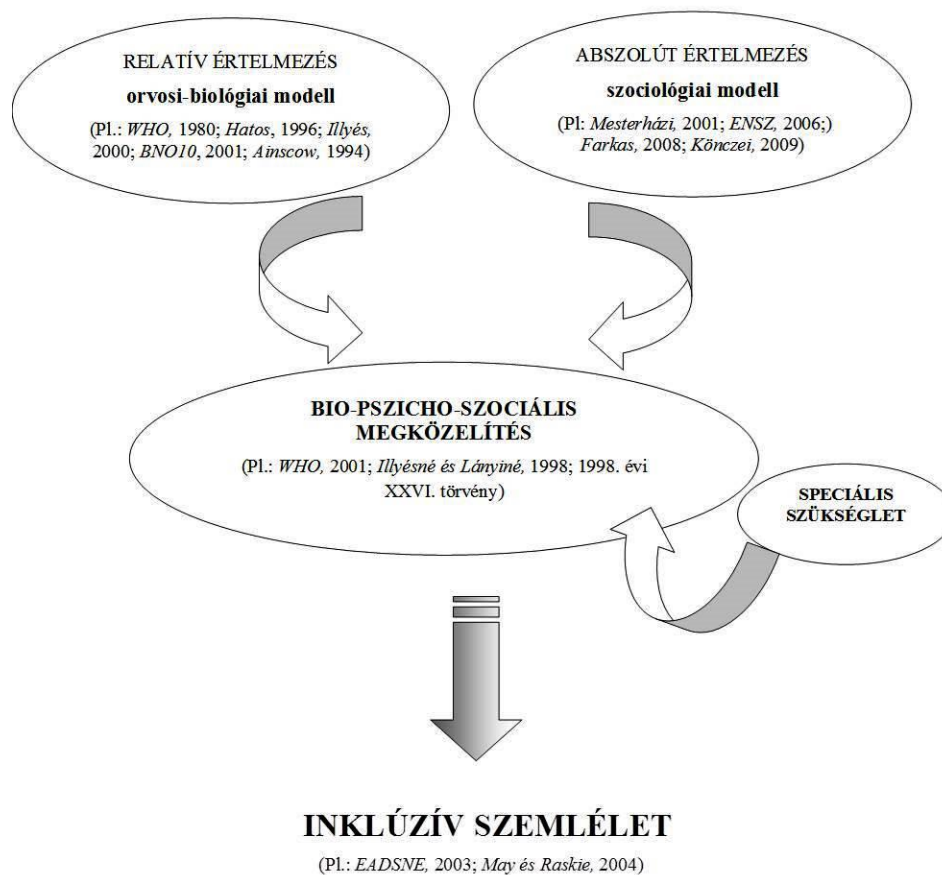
RELATÍV ÉRTELMEZÉS

orvosi-biológiai modell

(Pl.: WHO, 1980; Hatos, 1996; Illyés, 2000; BNO10, 2001; Ainscow, 1994)

ABSZOLÚT ÉRTELMEZÉS

szociológiai modell

(Pl: Mesterházi, 2001; ENSZ, 2006;) Farkas, 2008; Könczei, 2009)

BIO-PSZICHO-SZOCIÁLIS MEGKÖZELÍTÉS

(Pl.: WHO, 2001; Illyésné és Lányiné, 1998; 1998. évi XXVI. törvény)

SPECIÁLIS SZÜKSÉGLET

INKLÚZÍV SZEMLÉLET

(Pl.: EADSNE, 2003; May és Raskie, 2004)